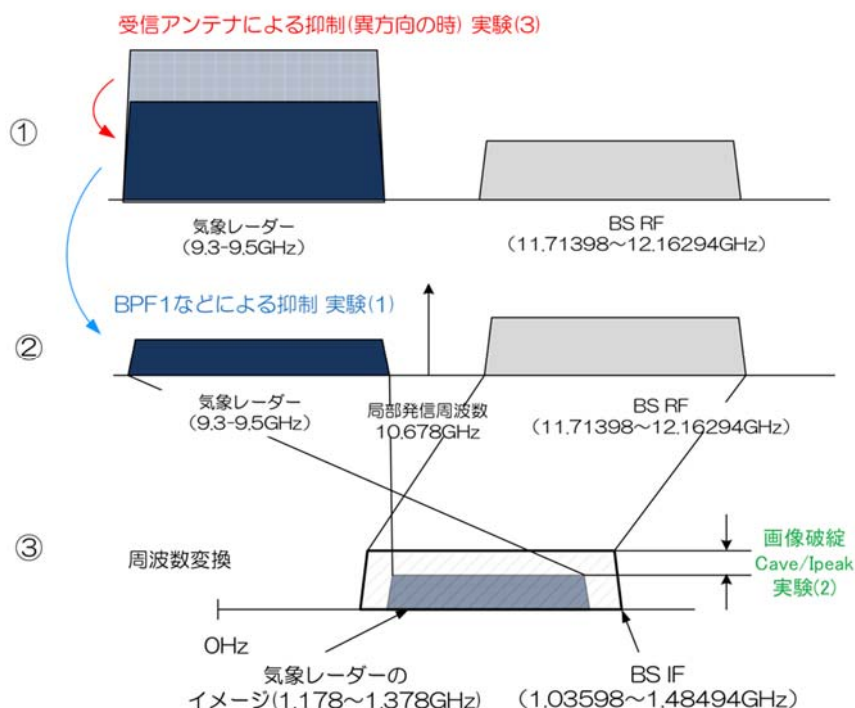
受信アンテナによる抑制(異方向の時) 実験(3)

①

気象レーダー
(9.3-9.5GHz)

BS RF
(11.71398~12.16294GHz)

BPF1などによる抑制 実験(1)

②

気象レーダー
(9.3-9.5GHz)

局部発信周波数
10.678GHz

BS RF
(11.71398~12.16294GHz)

③

周波数変換

画像破綻
Cave/Ipeak
実験(2)

0Hz

気象レーダーの
イメージ(1.178~1.378GHz)

BS IF
(1.03598~1.48494GHz)